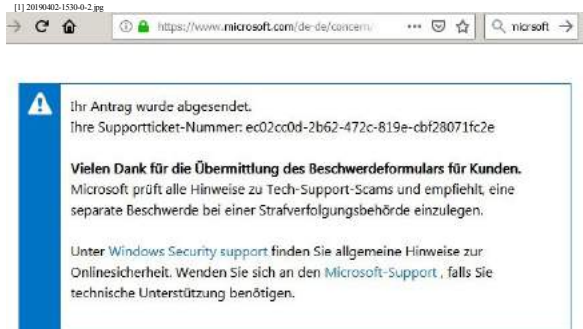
[1] 20190402-1530-0-2.jpg

https://www.microsoft.com/de-de/concern/

microsoft

Ihr Antrag wurde abgesendet.
Ihre Supportticket-Nummer: ec02cc0d-2b62-472c-819e-cbf28071fc2e

**Vielen Dank für die Übermittlung des Beschwerdeformulars für Kunden.**
Microsoft prüft alle Hinweise zu Tech-Support-Scams und empfiehlt, eine separate Beschwerde bei einer Strafverfolgungsbehörde einzulegen.

Unter Windows Security support finden Sie allgemeine Hinweise zur Onlinesicherheit. Wenden Sie sich an den Microsoft-Support , falls Sie technische Unterstützung benötigen.